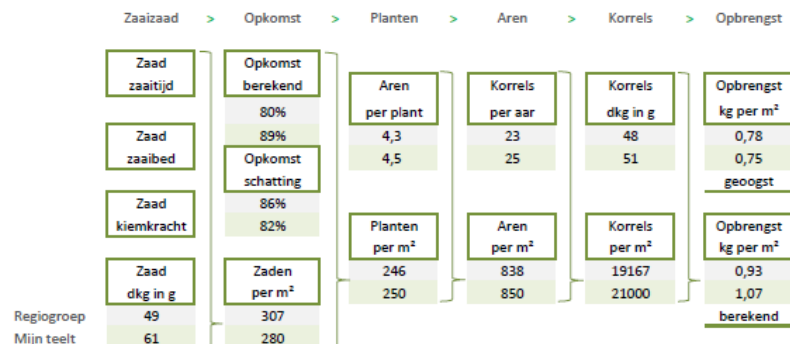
Zaaizaad > Opkomst > Planten > Aren > Korrels > Opbrengst

Zaad zaaitijd

Opkomst berekend
80%
89%

Zaad zaaibed

Opkomst schatting
86%
82%

Zaad kiemkracht

Zaad dkg in g

Zaden per m²

Regiogroep 49 307
Mijn teelt 61 280

Aren per plant
4,3
4,5

Korrels per aar
23
25

Korrels dkg in g
48
51

Opbrengst kg per m²
0,78
0,75
geoogst

Planten per m²
246
250

Aren per m²
838
850

Korrels per m²
19167
21000

Opbrengst kg per m²
0,93
1,07
berekend